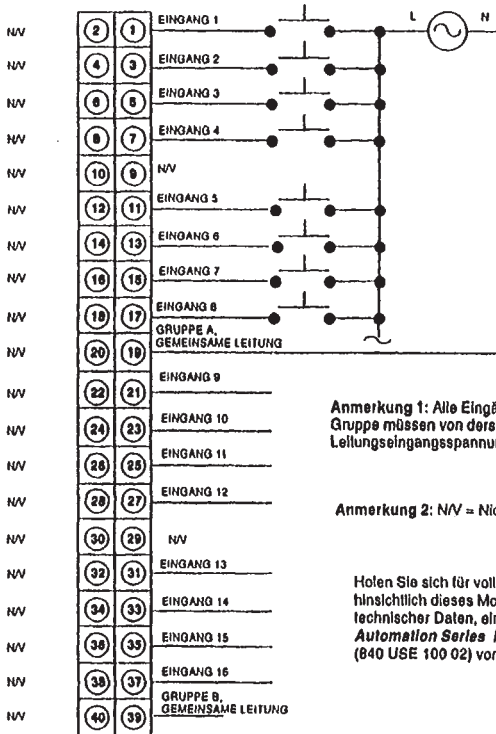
N/V (2) (1) EINGANG 1
N/V (4) (3) EINGANG 2
N/V (6) (5) EINGANG 3
N/V (8) (7) EINGANG 4
N/V (10) (9) N/V
N/V (12) (11) EINGANG 5
N/V (14) (13) EINGANG 6
N/V (16) (15) EINGANG 7
N/V (18) (17) EINGANG 8
GRUPPE A, GEMEINSAME LEITUNG
N/V (20) (19)
N/V (22) (21) EINGANG 9
N/V (24) (23) EINGANG 10
N/V (26) (25) EINGANG 11
N/V (28) (27) EINGANG 12
N/V (30) (29) N/V
N/V (32) (31) EINGANG 13
N/V (34) (33) EINGANG 14
N/V (36) (35) EINGANG 15
N/V (38) (37) EINGANG 16
GRUPPE B, GEMEINSAME LEITUNG
N/V (40) (39)

L N

Anmerkung 1: Alle Eingä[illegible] Gruppe müssen von ders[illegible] Leitungseingangsspannu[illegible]

Anmerkung 2: N/V = Nic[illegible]

Holen Sie sich für voll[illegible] hinsichtlich dieses Mo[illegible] technischer Daten, ei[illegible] *Automation Series* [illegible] (840 USE 100 02) vo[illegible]